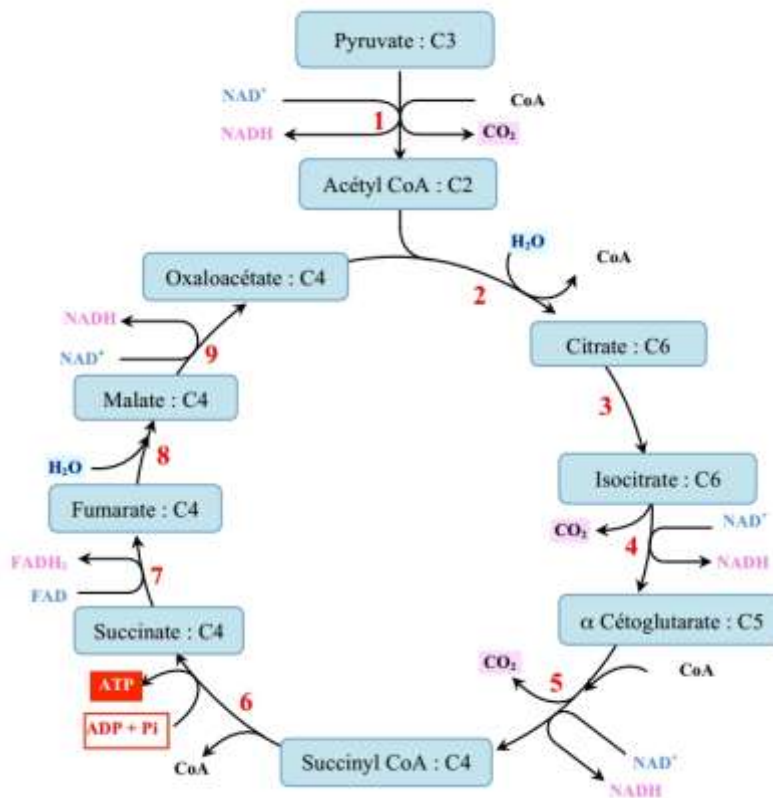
Pyruvate : C3

NAD$^+$

CoA

1

NADH

$CO_2$

Acétyl CoA : C2

$H_2O$

CoA

Oxaloacétate : C4

2

NADH

NAD$^+$

9

Citrate : C6

Malate : C4

3

$H_2O$

8

Isocitrate : C6

Fumarate : C4

$CO_2$

NAD$^+$

4

NADH

$FADH_2$

7

FAD

Succinate : C4

α Cétoglutarate : C5

$CO_2$

ATP

5

CoA

6

ADP + Pi

CoA

Succinyl CoA : C4

NAD$^+$

NADH